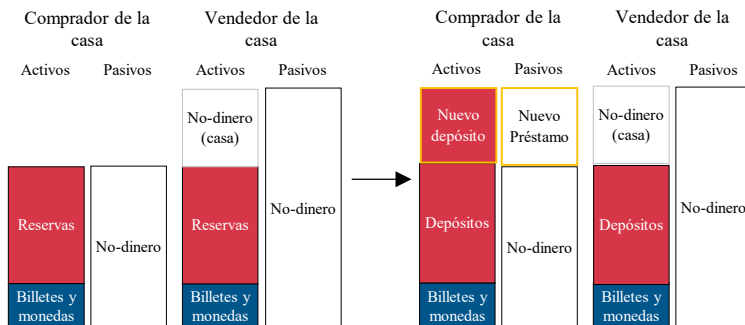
Comprador de la casa

Activos | Pasivos

Reservas

Billetes y monedas

No-dinero

Vendedor de la casa

Activos | Pasivos

No-dinero (casa)

Reservas

Billetes y monedas

No-dinero

Comprador de la casa

Activos | Pasivos

Nuevo depósito

Nuevo Préstamo

Depósitos

Billetes y monedas

No-dinero

Vendedor de la casa

Activos | Pasivos

No-dinero (casa)

Depósitos

Billetes y monedas

No-dinero